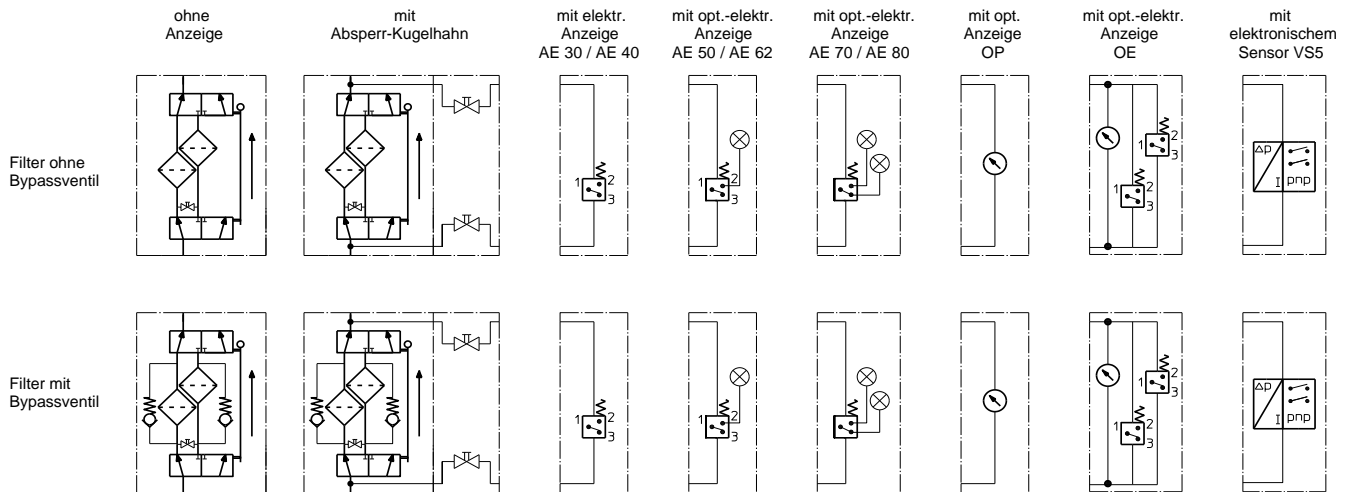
ohne Anzeige

mit Absperr-Kugelhahn

mit elektr. Anzeige AE 30 / AE 40

mit opt.-elektr. Anzeige AE 50 / AE 62

mit opt.-elektr. Anzeige AE 70 / AE 80

mit opt. Anzeige OP

mit opt.-elektr. Anzeige OE

mit elektronischem Sensor VS5

Filter ohne Bypassventil

1 2 3

1 2 3

1 2 3

1 2 3

ΔP I pnp

Filter mit Bypassventil

1 2 3

1 2 3

1 2 3

1 2 3

ΔP I pnp